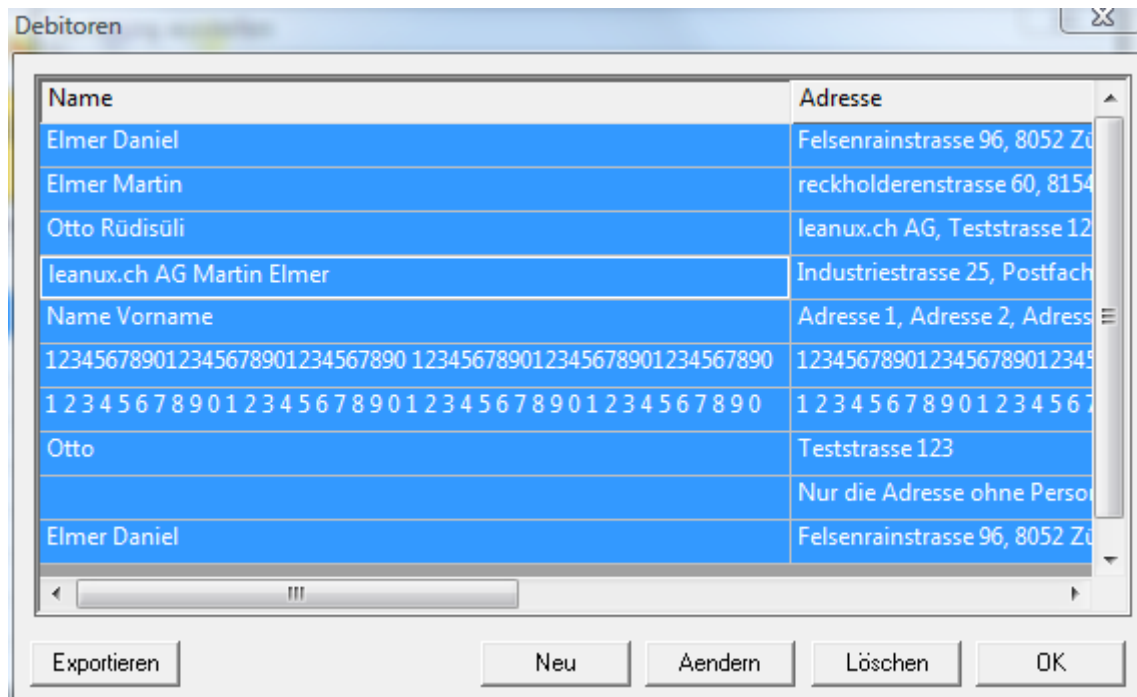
Debitoren

| Name | Adresse |
|---|---|
| Elmer Daniel | Felsenrainstrasse 96, 8052 Zü |
| Elmer Martin | reckholderenstrasse 60, 8154 |
| Otto Rüdisüli | leanux.ch AG, Teststrasse 12 |
| leanux.ch AG Martin Elmer | Industriestrasse 25, Postfach |
| Name Vorname | Adresse 1, Adresse 2, Adress |
| 123456789012345678901234567890 123456789012345678901234567890 | 1234567890123456789012345 |
| 1 2 3 4 5 6 7 8 9 0 1 2 3 4 5 6 7 8 9 0 1 2 3 4 5 6 7 8 9 0 1 2 3 4 5 6 7 8 9 0 | 1 2 3 4 5 6 7 8 9 0 1 2 3 4 5 6 7 |
| Otto | Teststrasse 123 |
| | Nur die Adresse ohne Perso |
| Elmer Daniel | Felsenrainstrasse 96, 8052 Zü |

Exportieren Neu Aendern Löschen OK